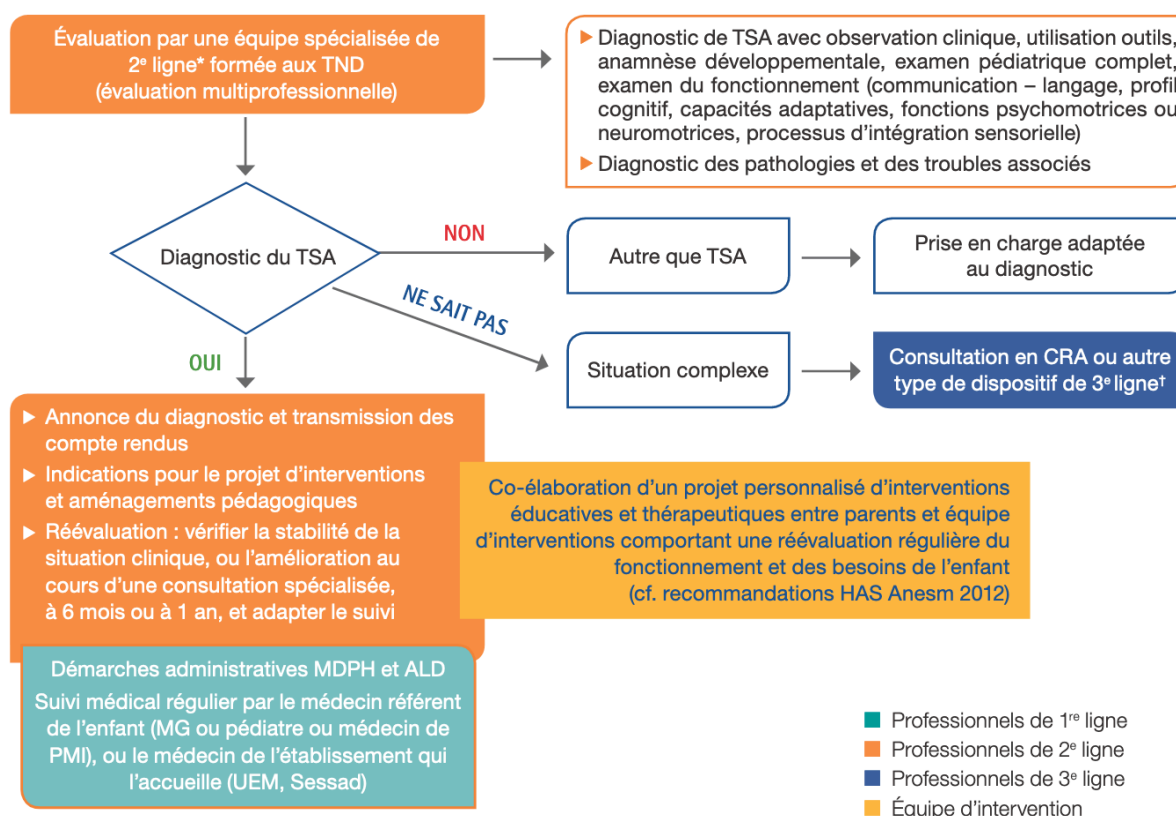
Évaluation par une équipe spécialisée de 2$^{e}$ ligne* formée aux TND (évaluation multiprofessionnelle)

▸ Diagnostic de TSA avec observation clinique, utilisation outils, anamnèse développementale, examen pédiatrique complet, examen du fonctionnement (communication – langage, profil cognitif, capacités adaptatives, fonctions psychomotrices ou neuromotrices, processus d'intégration sensorielle)
▸ Diagnostic des pathologies et des troubles associés

Diagnostic du TSA

NON

Autre que TSA

Prise en charge adaptée au diagnostic

NE SAIT PAS

Situation complexe

Consultation en CRA ou autre type de dispositif de 3$^{e}$ ligne†

OUI

▸ Annonce du diagnostic et transmission des compte rendus
▸ Indications pour le projet d'interventions et aménagements pédagogiques
▸ Réévaluation : vérifier la stabilité de la situation clinique, ou l'amélioration au cours d'une consultation spécialisée, à 6 mois ou à 1 an, et adapter le suivi

Co-élaboration d'un projet personnalisé d'interventions éducatives et thérapeutiques entre parents et équipe d'interventions comportant une réévaluation régulière du fonctionnement et des besoins de l'enfant (cf. recommandations HAS Anesm 2012)

Démarches administratives MDPH et ALD
Suivi médical régulier par le médecin référent de l'enfant (MG ou pédiatre ou médecin de PMI), ou le médecin de l'établissement qui l'accueille (UEM, Sessad)

Professionnels de 1$^{re}$ ligne
Professionnels de 2$^{e}$ ligne
Professionnels de 3$^{e}$ ligne
Équipe d'intervention